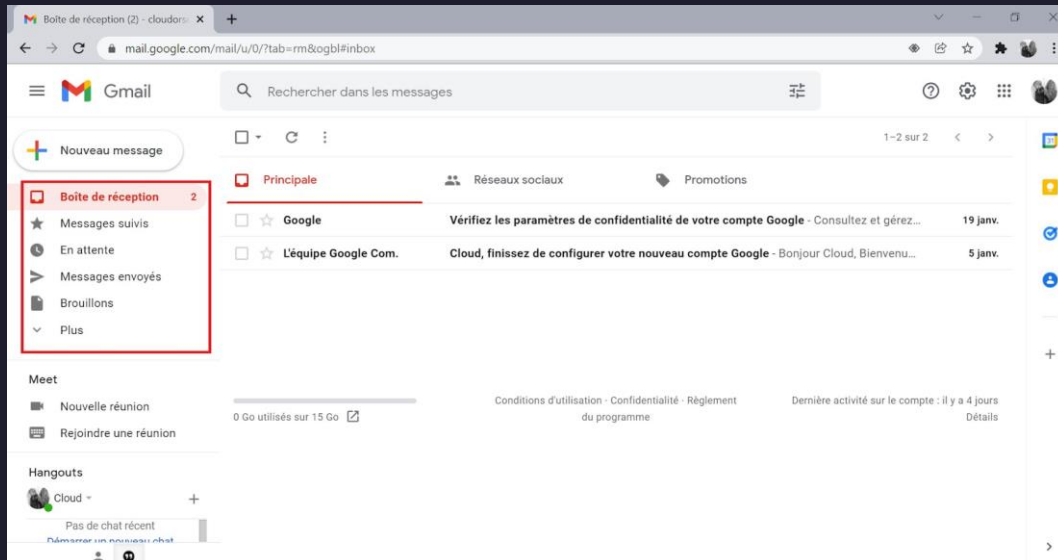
Boîte de réception (2) - cloudors

mail.google.com/mail/u/0/?tab=rm&ogbl#inbox

Gmail

Rechercher dans les messages

Nouveau message

Boîte de réception 2
Messages suivis
En attente
Messages envoyés
Brouillons
Plus

Meet
Nouvelle réunion
Rejoindre une réunion

Hangouts
Cloud

Pas de chat récent
Démarrer un nouveau chat

1–2 sur 2

Principale
Réseaux sociaux
Promotions

Google Vérifiez les paramètres de confidentialité de votre compte Google - Consultez et gérez... 19 janv.
L'équipe Google Com. Cloud, finissez de configurer votre nouveau compte Google - Bonjour Cloud, Bienvenu... 5 janv.

0 Go utilisés sur 15 Go

Conditions d'utilisation · Confidentialité · Règlement du programme

Dernière activité sur le compte : il y a 4 jours
Détails